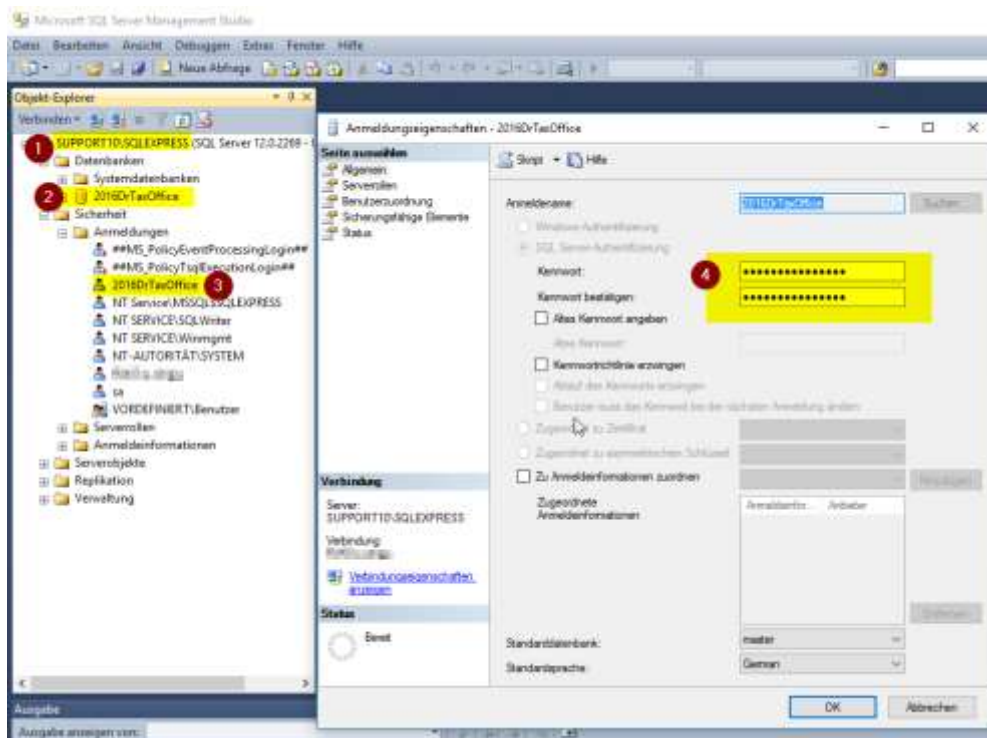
Microsoft SQL Server Management Studio

Datei Bearbeiten Ansicht Debuggen Extras Fenster Hilfe

Neue Abfrage

Objekt-Explorer

Verbinden

1 SUPPORT10\SQLEXPRESS (SQL Server 12.0.2269 -

Datenbanken

Systemdatenbanken

2 2016DrTaxOffice

Sicherheit

Anmeldungen

##MS_PolicyEventProcessingLogin##

##MS_PolicyTsqlExecutionLogin##

2016DrTaxOffice 3

NT Service\MSSQL$SQLEXPRESS

NT SERVICE\SQLWriter

NT SERVICE\Winmgmt

NT-AUTORITÄT\SYSTEM

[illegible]

sa

VORDEFINIERT\Benutzer

Serverrollen

Anmeldeinformationen

Serverobjekte

Replikation

Verwaltung

Ausgabe

Ausgabe anzeigen von:

Anmeldungseigenschaften - 2016DrTaxOffice

Seite auswählen

Allgemein

Serverrollen

Benutzerzuordnung

Sicherungsfähige Elemente

Status

Skript Hilfe

Anmeldename:

2016DrTaxOffice

Suchen...

Windows-Authentifizierung

SQL Server-Authentifizierung

Kennwort:

Kennwort bestätigen:

4

••••••••••••••••

••••••••••••••••

Altes Kennwort angeben

Altes Kennwort:

Kennwortrichtlinie erzwingen

Ablauf des Kennworts erzwingen

Benutzer muss das Kennwort bei der nächsten Anmeldung ändern

Zugeordnet zu Zertifikat

Zugeordnet zu asymmetrischem Schlüssel

Zu Anmeldeinformationen zuordnen

Hinzufügen

Zugeordnete Anmeldeinformationen

Anmeldeinfo... Anbieter

Entfernen

Verbindung

Server:
SUPPORT10\SQLEXPRESS

Verbindung:
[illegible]

Verbindungseigenschaften anzeigen

Status

Bereit

Standarddatenbank:

master

Standardsprache:

German

OK

Abbrechen